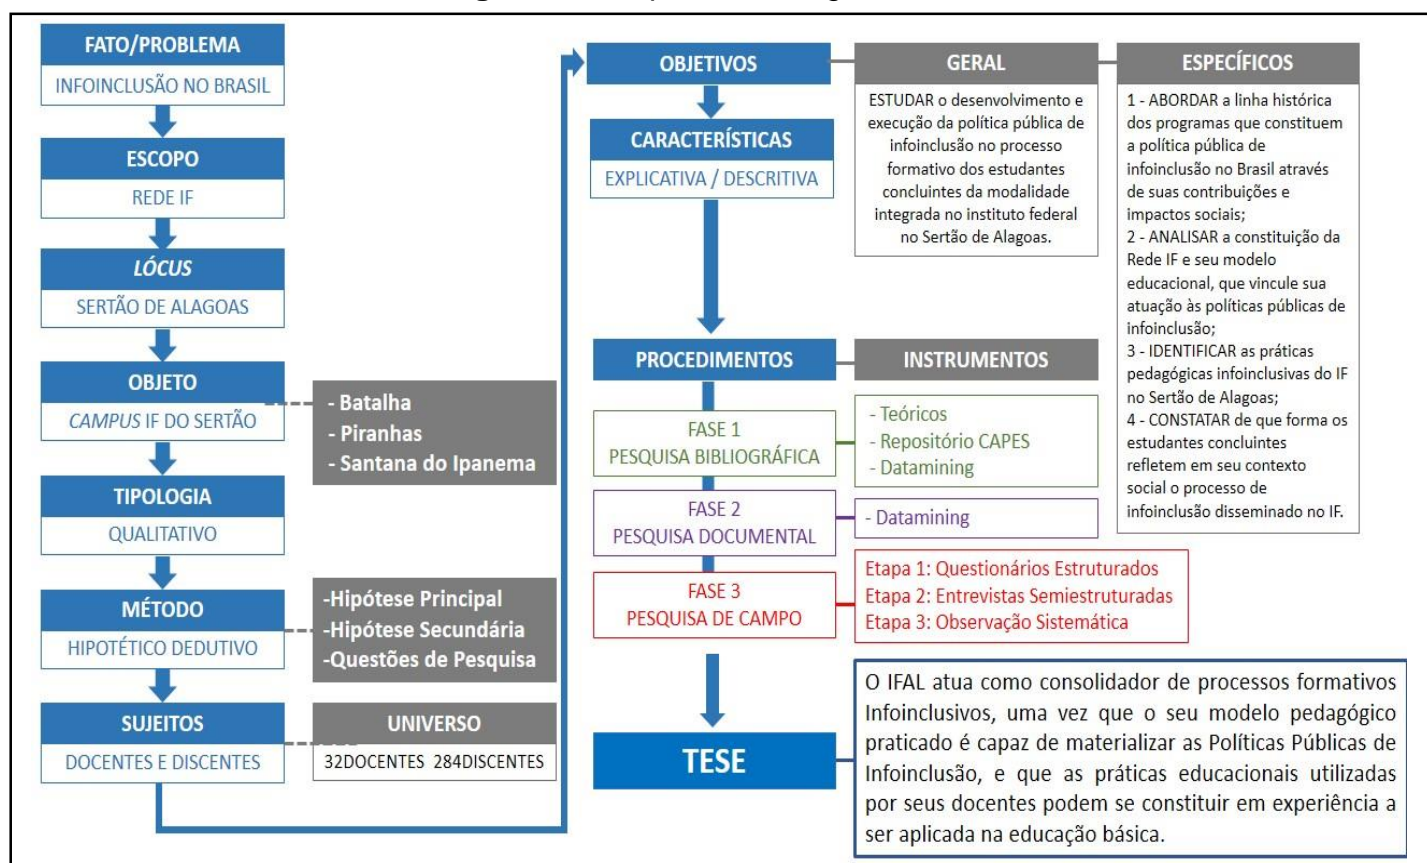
FATO/PROBLEMA
INFOINCLUSÃO NO BRASIL

ESCOPO
REDE IF

LÓCUS
SERTÃO DE ALAGOAS

OBJETO
CAMPUS IF DO SERTÃO

- Batalha
- Piranhas
- Santana do Ipanema

TIPOLOGIA
QUALITATIVO

MÉTODO
HIPOTÉTICO DEDUTIVO

-Hipótese Principal
-Hipótese Secundária
-Questões de Pesquisa

SUJEITOS
DOCENTES E DISCENTES

UNIVERSO
32DOCENTES 284DISCENTES

OBJETIVOS

GERAL
ESTUDAR o desenvolvimento e execução da política pública de infoinclusão no processo formativo dos estudantes concluintes da modalidade integrada no instituto federal no Sertão de Alagoas.

ESPECÍFICOS
1 - ABORDAR a linha histórica dos programas que constituem a política pública de infoinclusão no Brasil através de suas contribuições e impactos sociais;
2 - ANALISAR a constituição da Rede IF e seu modelo educacional, que vincule sua atuação às políticas públicas de infoinclusão;
3 - IDENTIFICAR as práticas pedagógicas infoinclusivas do IF no Sertão de Alagoas;
4 - CONSTATAR de que forma os estudantes concluintes refletem em seu contexto social o processo de infoinclusão disseminado no IF.

CARACTERÍSTICAS
EXPLICATIVA / DESCRITIVA

PROCEDIMENTOS

INSTRUMENTOS

FASE 1
PESQUISA BIBLIOGRÁFICA

- Teóricos
- Repositório CAPES
- Datamining

FASE 2
PESQUISA DOCUMENTAL

- Datamining

FASE 3
PESQUISA DE CAMPO

Etapa 1: Questionários Estruturados
Etapa 2: Entrevistas Semiestruturadas
Etapa 3: Observação Sistemática

TESE

O IFAL atua como consolidador de processos formativos Infoinclusivos, uma vez que o seu modelo pedagógico praticado é capaz de materializar as Políticas Públicas de Infoinclusão, e que as práticas educacionais utilizadas por seus docentes podem se constituir em experiência a ser aplicada na educação básica.